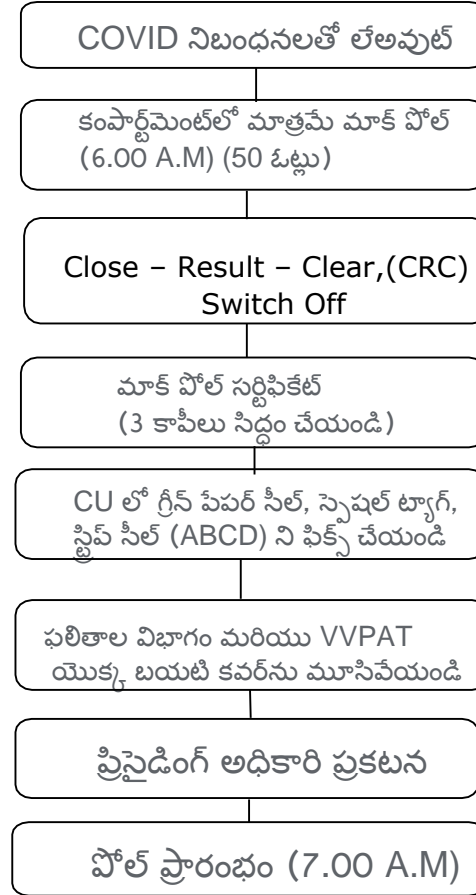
COVID నిబంధనలతో లేఅవుట్

కంపార్ట్‌మెంట్‌లో మాత్రమే మాక్ పోల్ (6.00 A.M) (50 ఓట్లు)

Close – Result – Clear,(CRC) Switch Off

మాక్ పోల్ సర్టిఫికేట్ (3 కాపీలు సిద్ధం చేయండి)

CU లో గ్రీన్ పేపర్ సీల్, స్పెషల్ ట్యాగ్, స్ట్రిప్ సీల్ (ABCD) ని ఫిక్స్ చేయండి

ఫలితాల విభాగం మరియు VVPAT యొక్క బయటి కవర్‌ను మూసివేయండి

ప్రిసైడింగ్ అధికారి ప్రకటన

పోల్ ప్రారంభం (7.00 A.M)